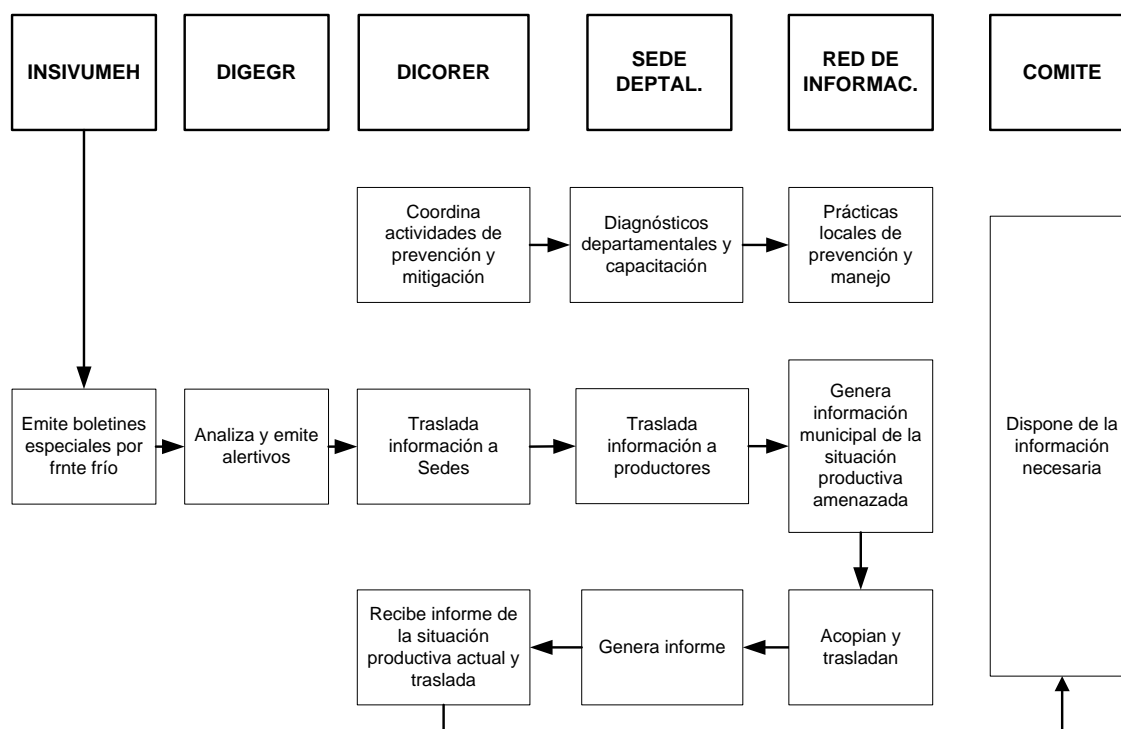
INSIVUMEH

DIGEGR

DICORER

SEDE DEPTAL.

RED DE INFORMAC.

COMITE

Coordina actividades de prevención y mitigación

Diagnósticos departamentales y capacitación

Prácticas locales de prevención y manejo

Emite boletines especiales por frnte frío

Analiza y emite alertivos

Traslada información a Sedes

Traslada información a productores

Genera información municipal de la situación productiva amenazada

Dispone de la información necesaria

Recibe informe de la situación productiva actual y traslada

Genera informe

Acopian y trasladan